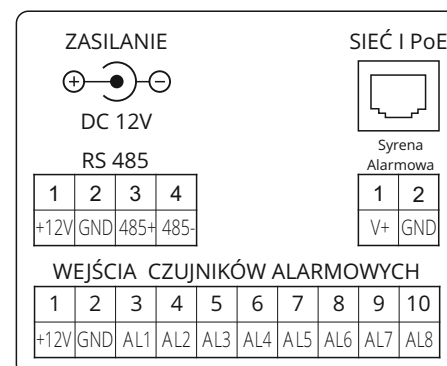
ZASILANIE

⊕ ⊖

DC 12V

SIEĆ I PoE

RS 485

| 1 | 2 | 3 | 4 |
|---|---|---|---|
| +12V | GND | 485+ | 485- |

Syrena Alarmowa

| 1 | 2 |
|---|---|
| V+ | GND |

WEJŚCIA CZUJNIKÓW ALARMOWYCH

| 1 | 2 | 3 | 4 | 5 | 6 | 7 | 8 | 9 | 10 |
|---|---|---|---|---|---|---|---|---|---|
| +12V | GND | AL1 | AL2 | AL3 | AL4 | AL5 | AL6 | AL7 | AL8 |